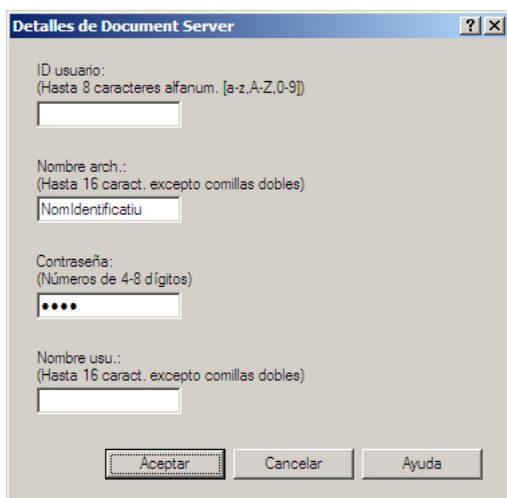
Detalles de Document Server ? ×

ID usuario:
(Hasta 8 caracteres alfanum. [a-z,A-Z,0-9])

Nombre arch.:
(Hasta 16 caract. excepto comillas dobles)
NomIdentificatiu

Contraseña:
(Números de 4-8 dígitos)
••••

Nombre usu.:
(Hasta 16 caract. excepto comillas dobles)

Aceptar Cancelar Ayuda